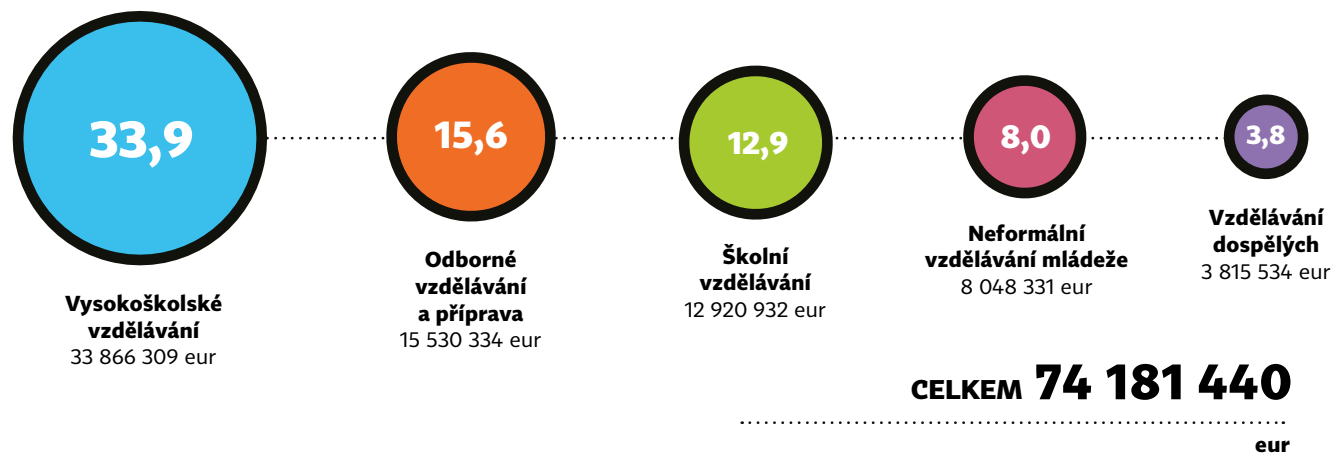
33,9

Vysokoškolské vzdělávání
33 866 309 eur

15,6

Odborné vzdělávání a příprava
15 530 334 eur

12,9

Školní vzdělávání
12 920 932 eur

8,0

Neformální vzdělávání mládeže
8 048 331 eur

3,8

Vzdělávání dospělých
3 815 534 eur

CELKEM 74 181 440
eur